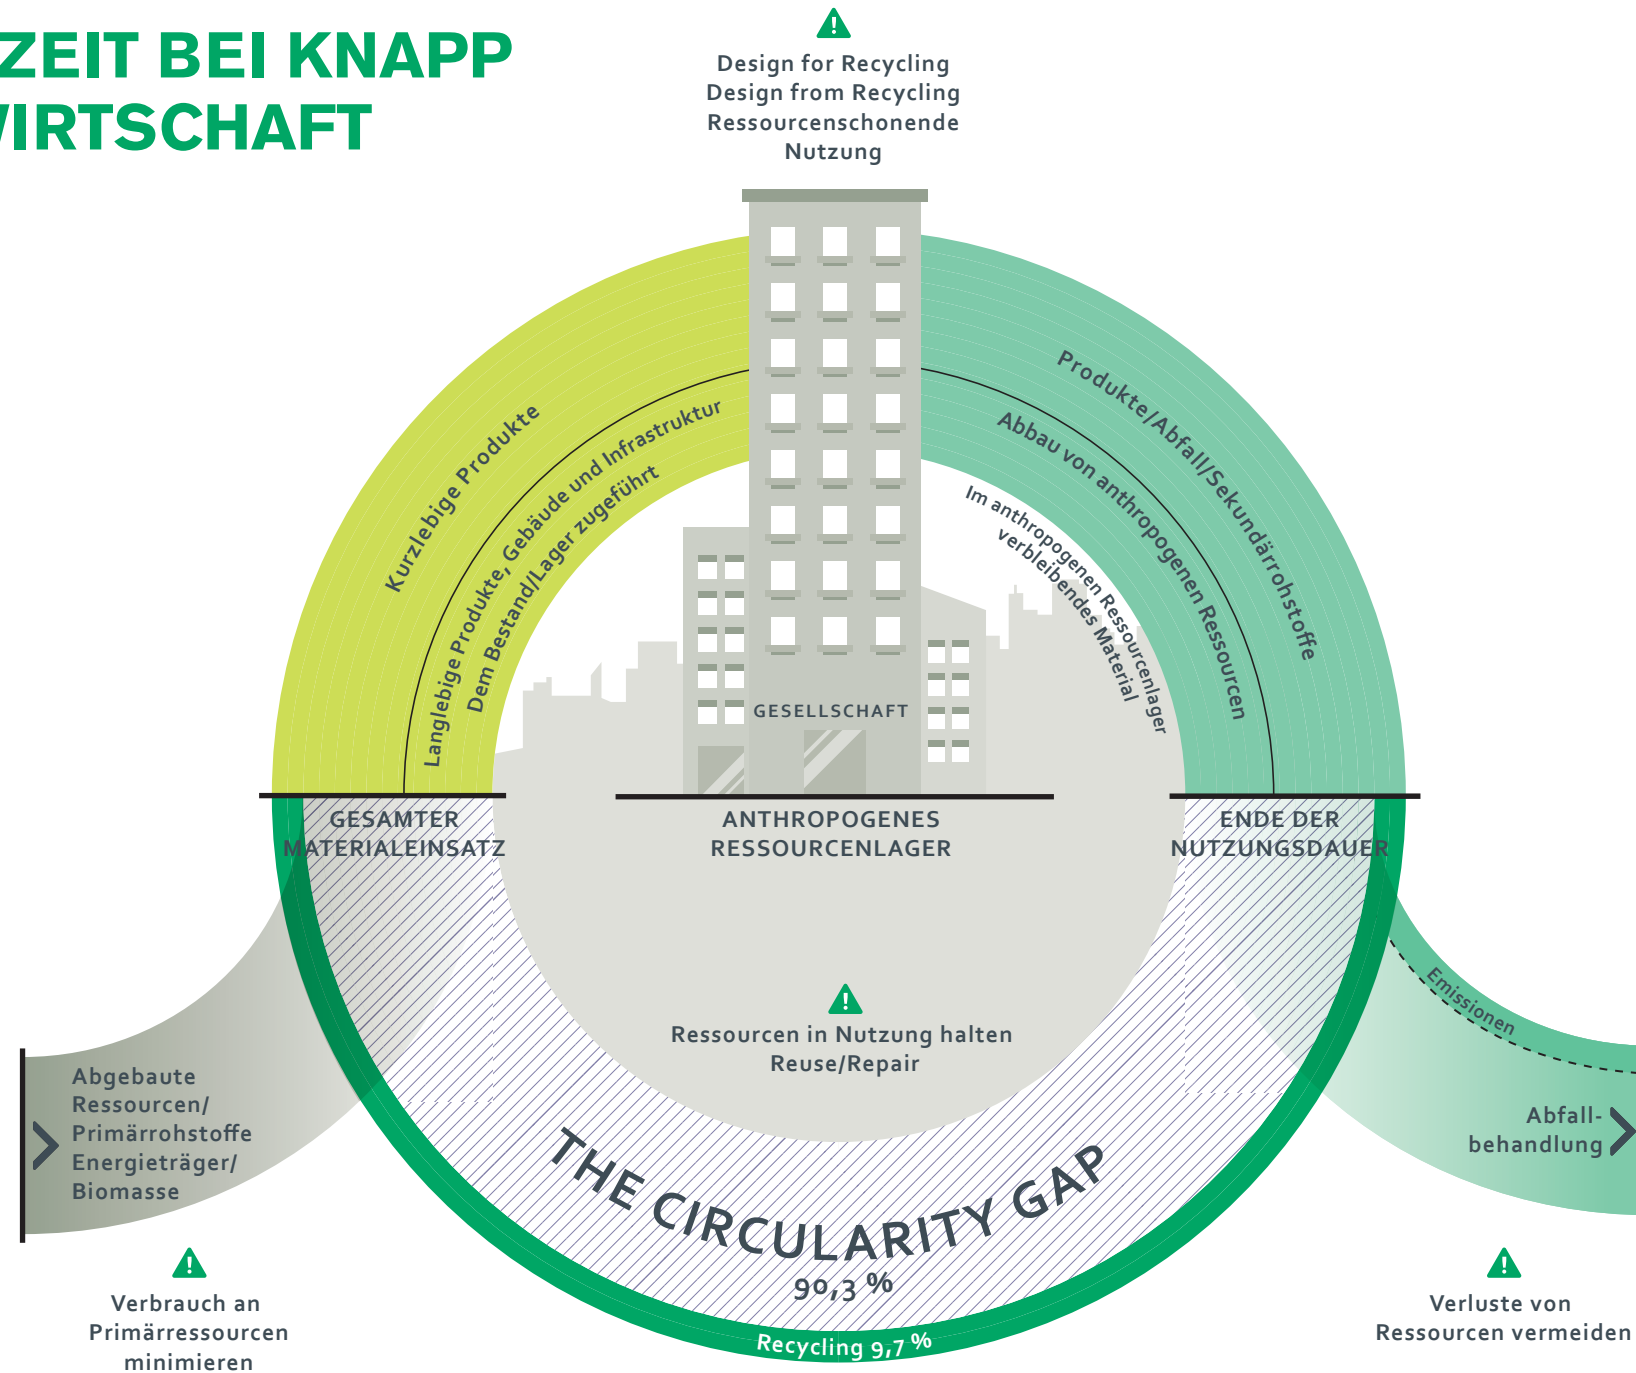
ZEIT BEI KNAPP
VIRTSCHAFT

Design for Recycling
Design from Recycling
Ressourcenschonende Nutzung

Kurzlebige Produkte

Langlebige Produkte, Gebäude und Infrastruktur
Dem Bestand/Lager zugeführt

Produkte/Abfall/Sekundärrohstoffe

Abbau von anthropogenen Ressourcen

Im anthropogenen Ressourcenlager verbleibendes Material

GESELLSCHAFT

GESAMTER MATERIALEINSATZ

ANTHROPOGENES RESSOURCENLAGER

ENDE DER NUTZUNGSDAUER

Ressourcen in Nutzung halten
Reuse/Repair

Emissionen

Abgebaute Ressourcen/
Primärrohstoffe
Energieträger/
Biomasse

Abfall-behandlung

THE CIRCULARITY GAP
90,3 %

Recycling 9,7 %

Verbrauch an Primärressourcen minimieren

Verluste von Ressourcen vermeiden